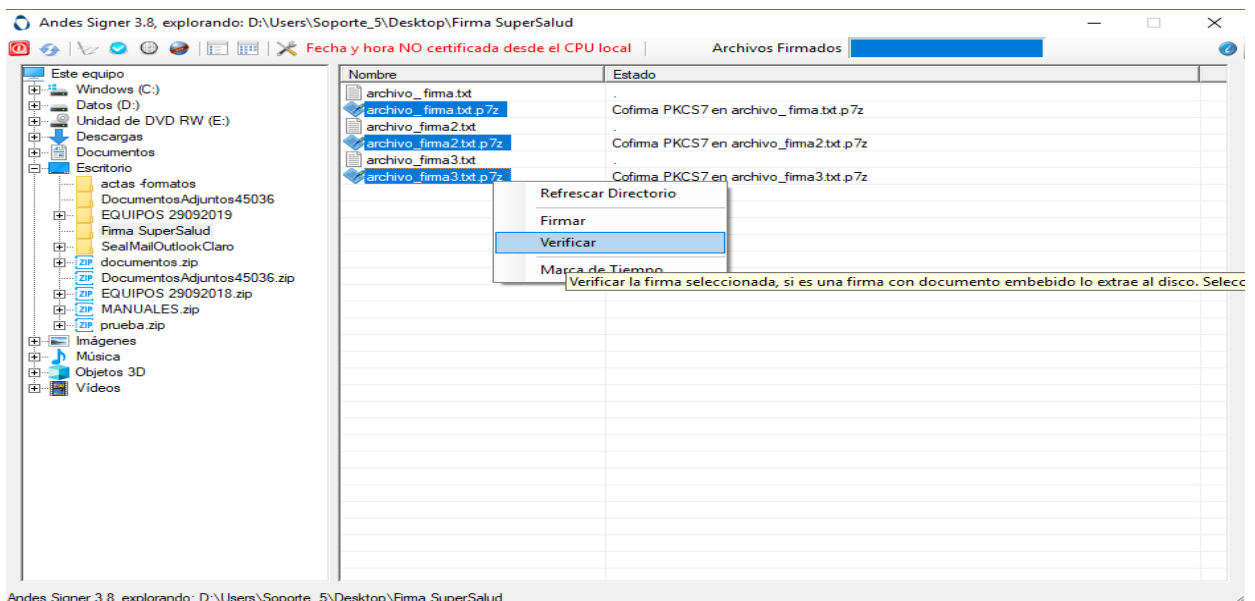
Andes Signer 3.8, explorando: D:\Users\Soporte_5\Desktop\Firma SuperSalud

Fecha y hora NO certificada desde el CPU local | Archivos Firmados

Este equipo
Windows (C:)
Datos (D:)
Unidad de DVD RW (E:)
Descargas
Documentos
Escritorio
actas -formatos
DocumentosAdjuntos45036
EQUIPOS 29092019
Firma SuperSalud
SealMailOutlookClaro
documentos.zip
DocumentosAdjuntos45036.zip
EQUIPOS 29092018.zip
MANUALES.zip
prueba.zip
Imágenes
Música
Objetos 3D
Vídeos

| Nombre | Estado |
|---|---|
| archivo_ firma.txt | . |
| archivo_ firma.txt.p7z | Cofirma PKCS7 en archivo_ firma.txt.p7z |
| archivo_firma2.txt | . |
| archivo_firma2.txt.p7z | Cofirma PKCS7 en archivo_firma2.txt.p7z |
| archivo_firma3.txt | . |
| archivo_firma3.txt.p7z | Cofirma PKCS7 en archivo_firma3.txt.p7z |

Refrescar Directorio
Firmar
Verificar
Marca de Tiempo

Verificar la firma seleccionada, si es una firma con documento embebido lo extrae al disco. Selecc

Andes Signer 3.8, explorando: D:\Users\Soporte_5\Desktop\Firma SuperSalud